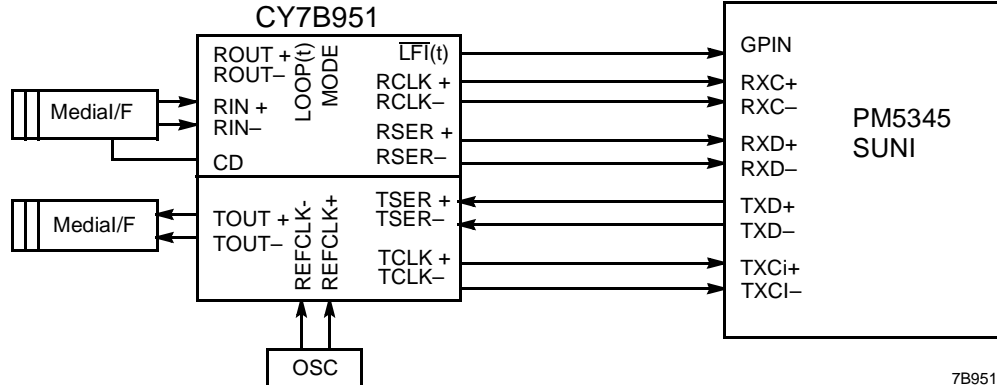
CY7B951

MediaI/F

RIN +
RIN–

CD

ROUT +
ROUT–

LOOP(t)
MODE

$\overline{\text{LFI}}$(t)

RCLK +
RCLK–

RSER +
RSER–

MediaI/F

TOUT +
TOUT–

REFCLK-
REFCLK+

TSER +
TSER–

TCLK +
TCLK–

OSC

GPIN

RXC+
RXC–

RXD+
RXD–

TXD+
TXD–

TXCi+
TXCI–

PM5345
SUNI

7B951